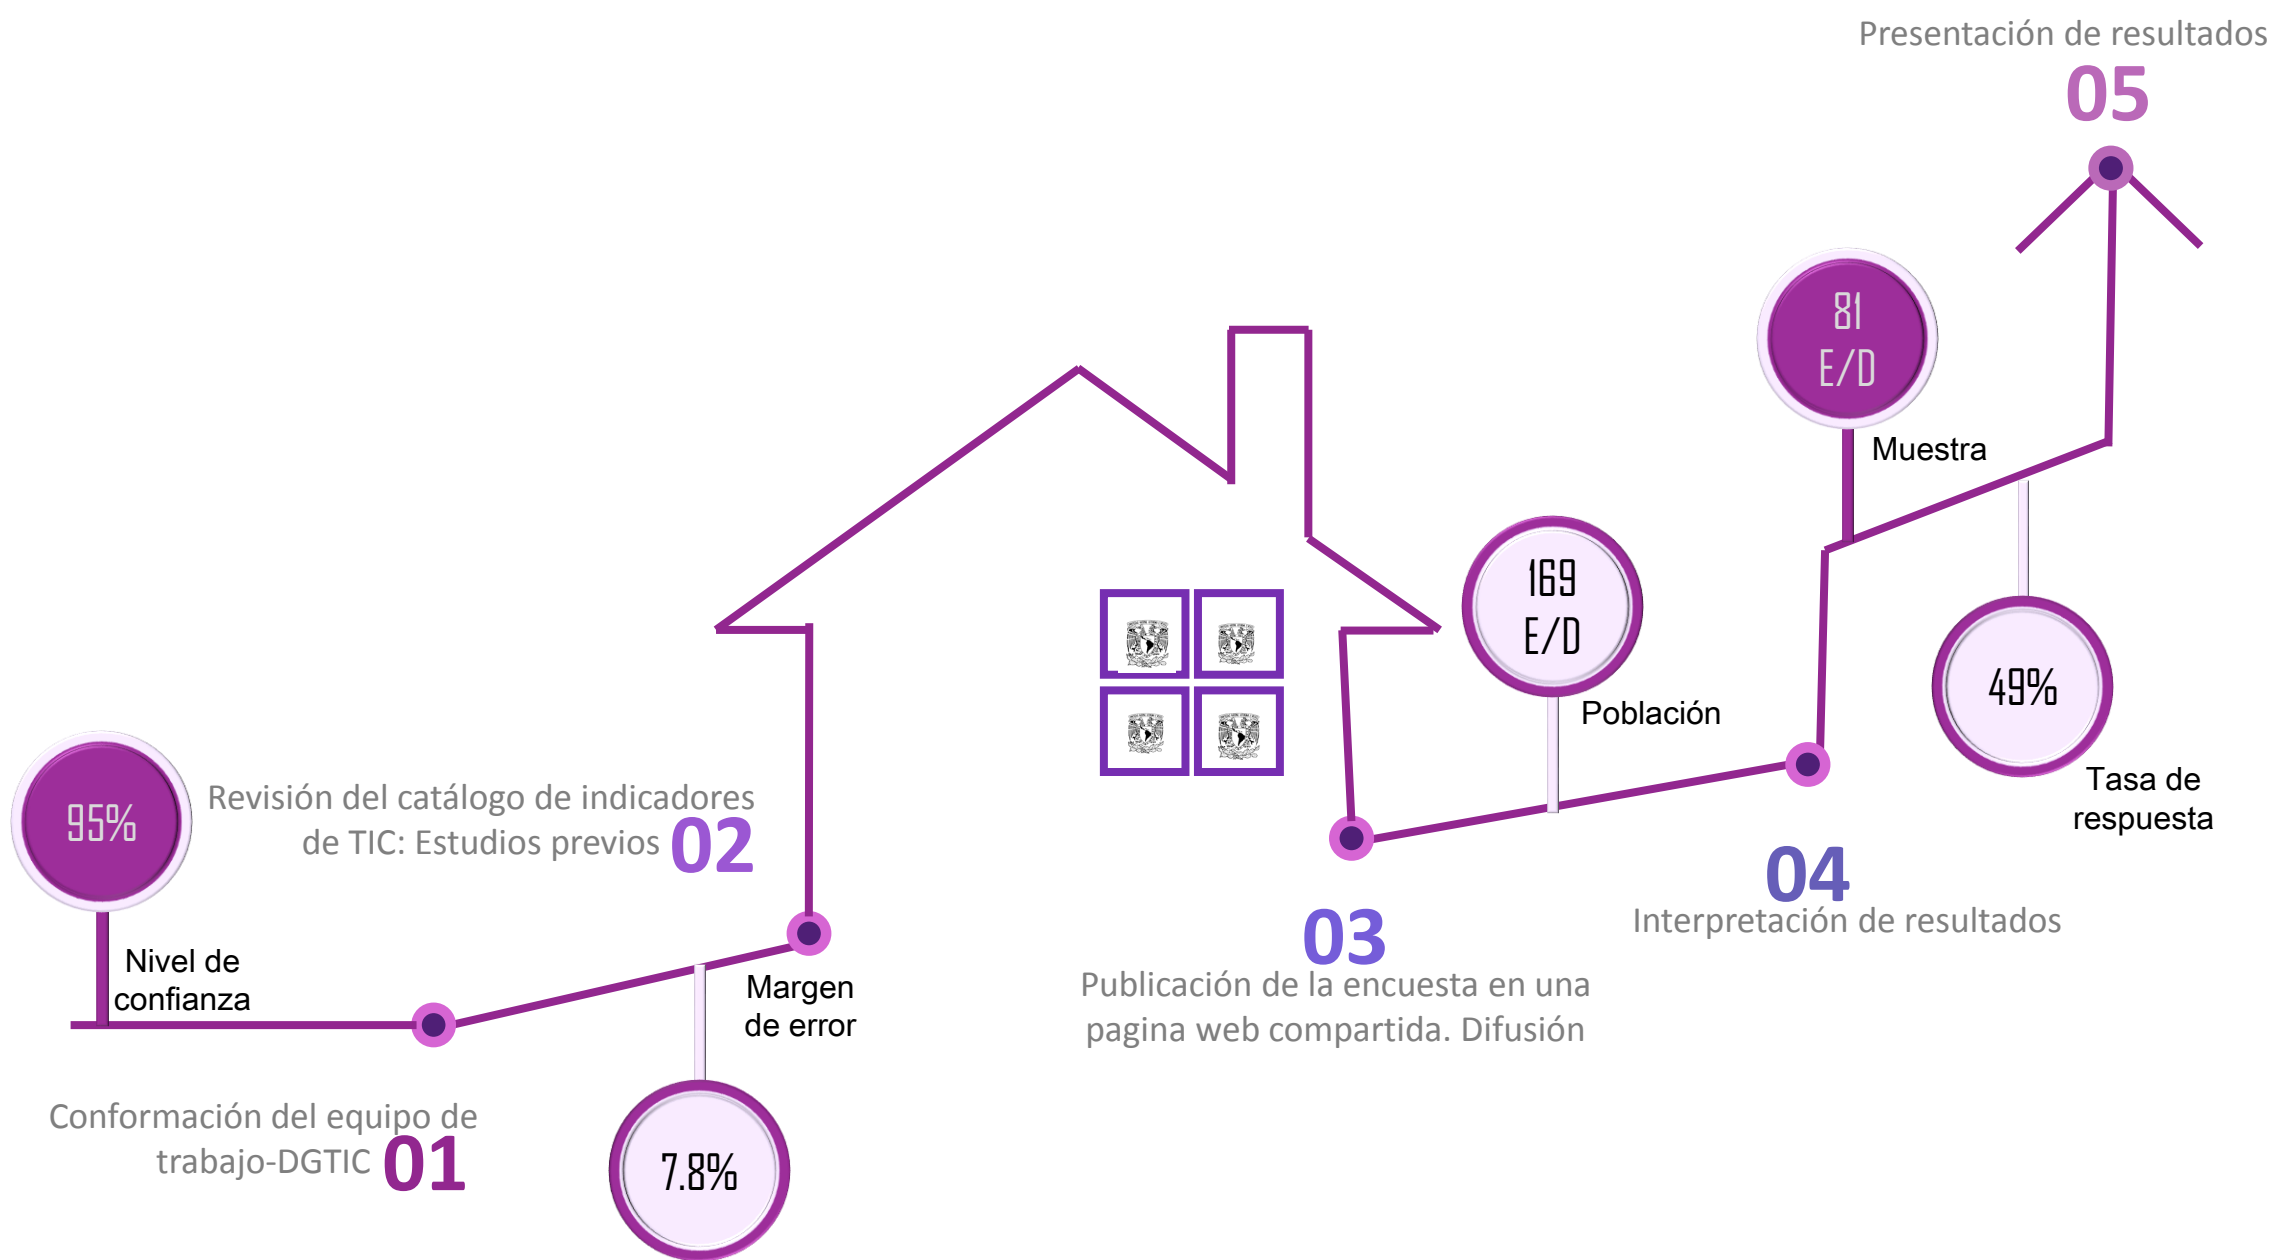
Presentación de resultados
05

81
E/D
Muestra

169
E/D
Población

49%
Tasa de respuesta

95%
Revisión del catálogo de indicadores de TIC: Estudios previos 02

Nivel de confianza

Margen de error

03
Publicación de la encuesta en una pagina web compartida. Difusión

04
Interpretación de resultados

Conformación del equipo de trabajo-DGTIC 01

7.8%